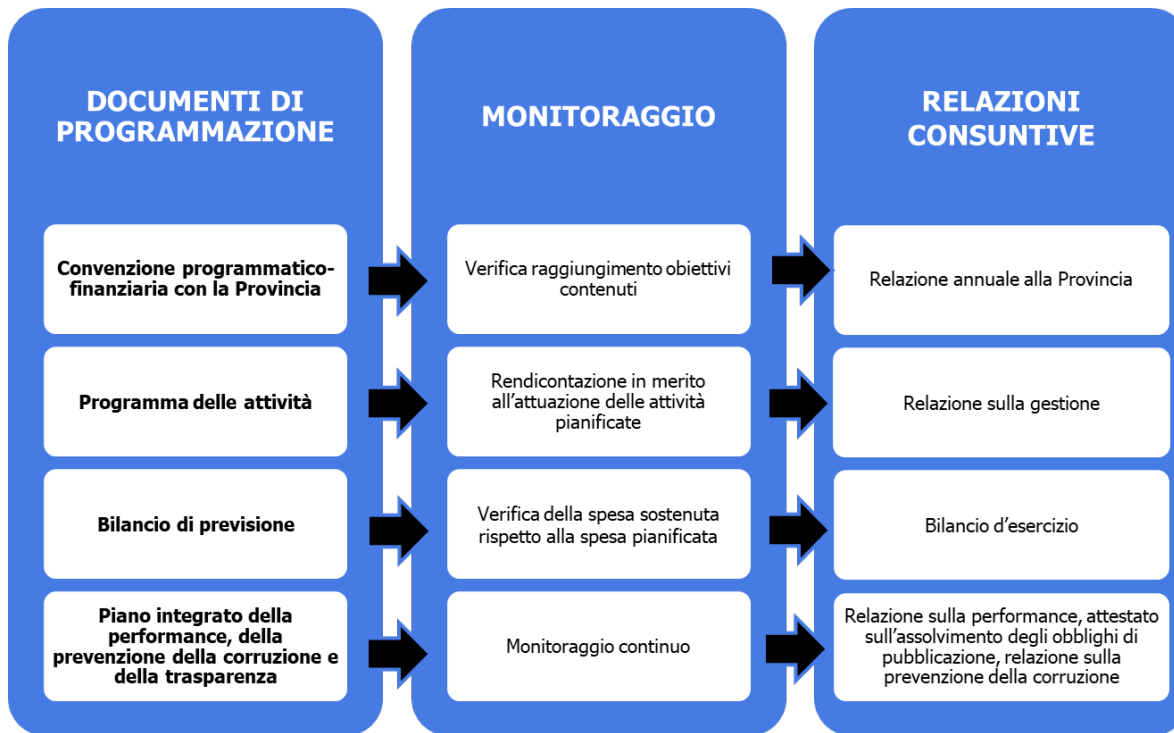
DOCUMENTI DI PROGRAMMAZIONE

Convenzione programmatico-finanziaria con la Provincia

Programma delle attività

Bilancio di previsione

Piano integrato della performance, della prevenzione della corruzione e della trasparenza

MONITORAGGIO

Verifica raggiungimento obiettivi contenuti

Rendicontazione in merito all'attuazione delle attività pianificate

Verifica della spesa sostenuta rispetto alla spesa pianificata

Monitoraggio continuo

RELAZIONI CONSUNTIVE

Relazione annuale alla Provincia

Relazione sulla gestione

Bilancio d'esercizio

Relazione sulla performance, attestato sull'assolvimento degli obblighi di pubblicazione, relazione sulla prevenzione della corruzione